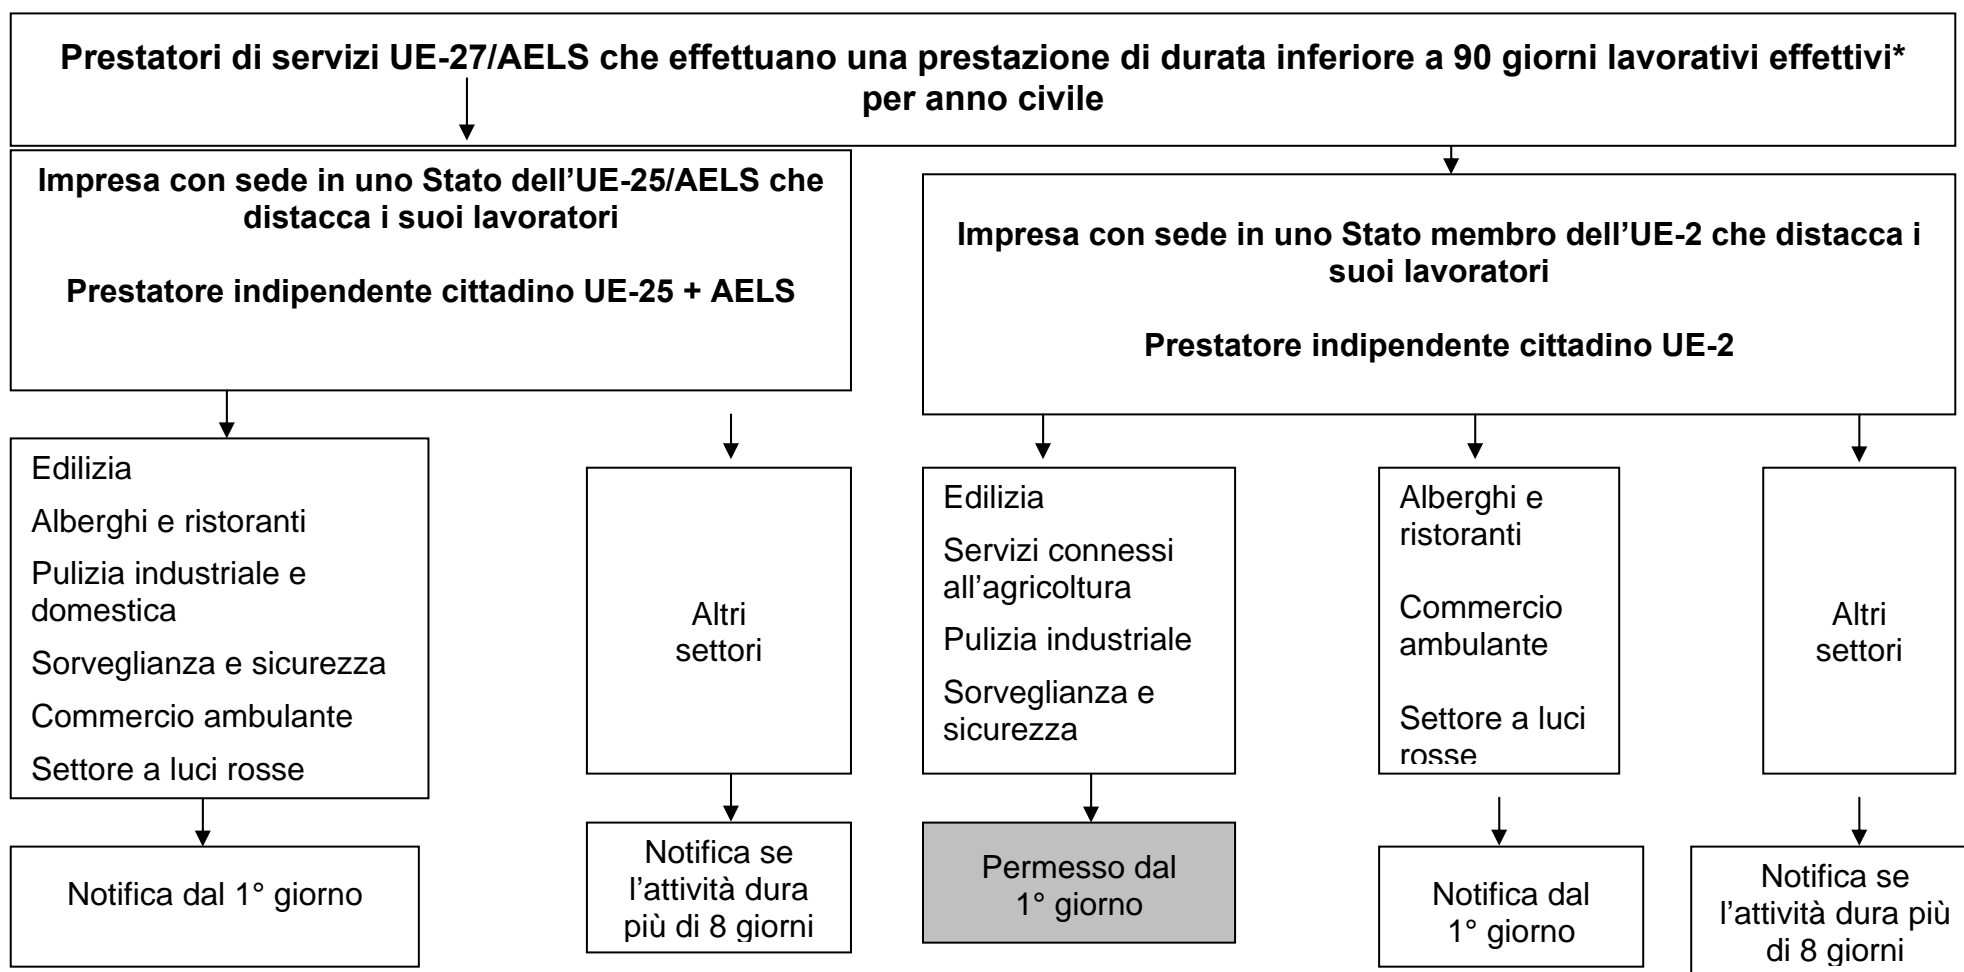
Prestatori di servizi UE-27/AELS che effettuano una prestazione di durata inferiore a 90 giorni lavorativi effettivi* per anno civile

Impresa con sede in uno Stato dell'UE-25/AELS che distacca i suoi lavoratori

Prestatore indipendente cittadino UE-25 + AELS

Impresa con sede in uno Stato membro dell'UE-2 che distacca i suoi lavoratori

Prestatore indipendente cittadino UE-2

Edilizia

Alberghi e ristoranti

Pulizia industriale e domestica

Sorveglianza e sicurezza

Commercio ambulante

Settore a luci rosse

Altri settori

Edilizia

Servizi connessi all'agricoltura

Pulizia industriale

Sorveglianza e sicurezza

Alberghi e ristoranti

Commercio ambulante

Settore a luci rosse

Altri settori

Notifica dal 1° giorno

Notifica se l'attività dura più di 8 giorni

Permesso dal 1° giorno

Notifica dal 1° giorno

Notifica se l'attività dura più di 8 giorni